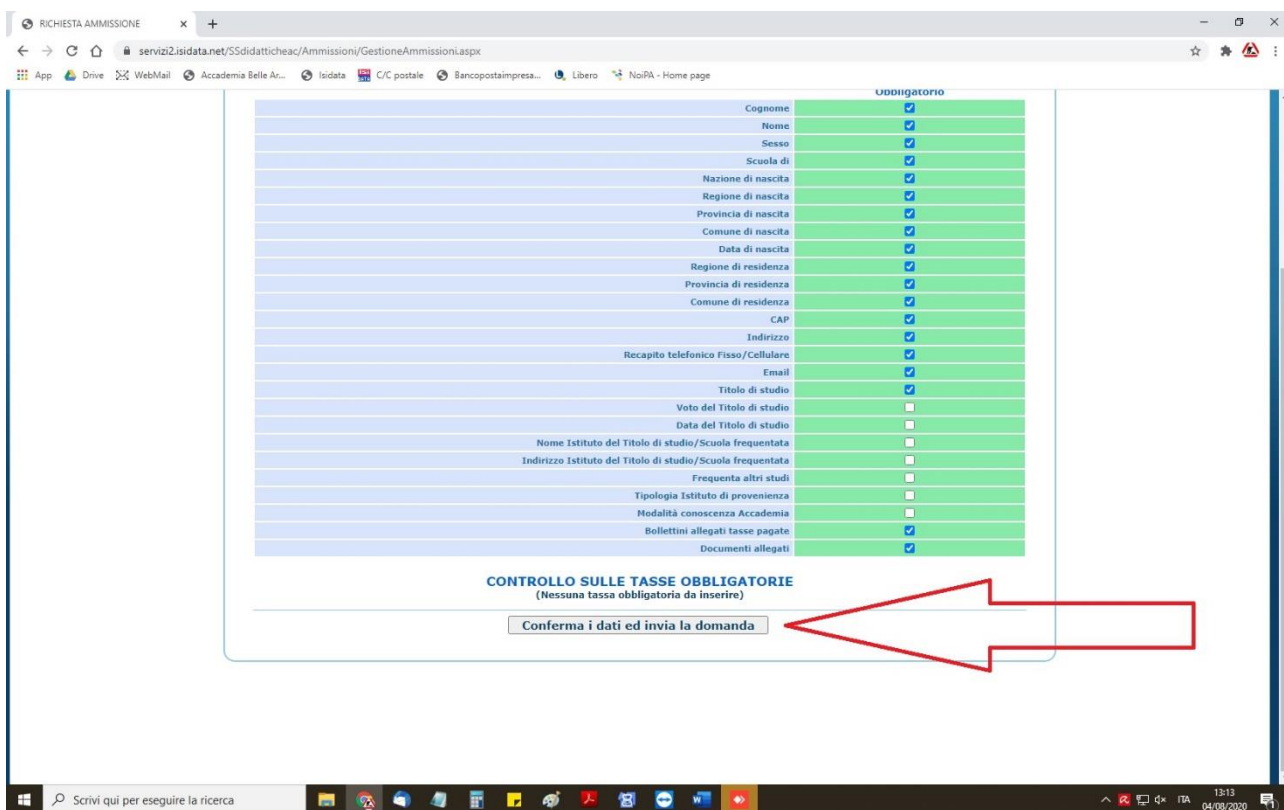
RICHIESTA AMMISSIONE × +

servizi2.isidata.net/SSdidatticheac/Ammissioni/GestioneAmmissioni.aspx

App Drive WebMail Accademia Belle Ar... Isidata C/C postale Bancopostaimpresa... Libero NoiPA - Home page

| | Obbligatorio |
|---|---|
| Cognome | ☑ |
| Nome | ☑ |
| Sesso | ☑ |
| Scuola di | ☑ |
| Nazione di nascita | ☑ |
| Regione di nascita | ☑ |
| Provincia di nascita | ☑ |
| Comune di nascita | ☑ |
| Data di nascita | ☑ |
| Regione di residenza | ☑ |
| Provincia di residenza | ☑ |
| Comune di residenza | ☑ |
| CAP | ☑ |
| Indirizzo | ☑ |
| Recapito telefonico Fisso/Cellulare | ☑ |
| Email | ☑ |
| Titolo di studio | ☑ |
| Voto del Titolo di studio | ☐ |
| Data del Titolo di studio | ☐ |
| Nome Istituto del Titolo di studio/Scuola frequentata | ☐ |
| Indirizzo Istituto del Titolo di studio/Scuola frequentata | ☐ |
| Frequenta altri studi | ☐ |
| Tipologia Istituto di provenienza | ☐ |
| Modalità conoscenza Accademia | ☐ |
| Bollettini allegati tasse pagate | ☑ |
| Documenti allegati | ☑ |

CONTROLLO SULLE TASSE OBBLIGATORIE
(Nessuna tassa obbligatoria da inserire)

Conferma i dati ed invia la domanda

Scrivi qui per eseguire la ricerca

ITA 13:13 04/08/2020